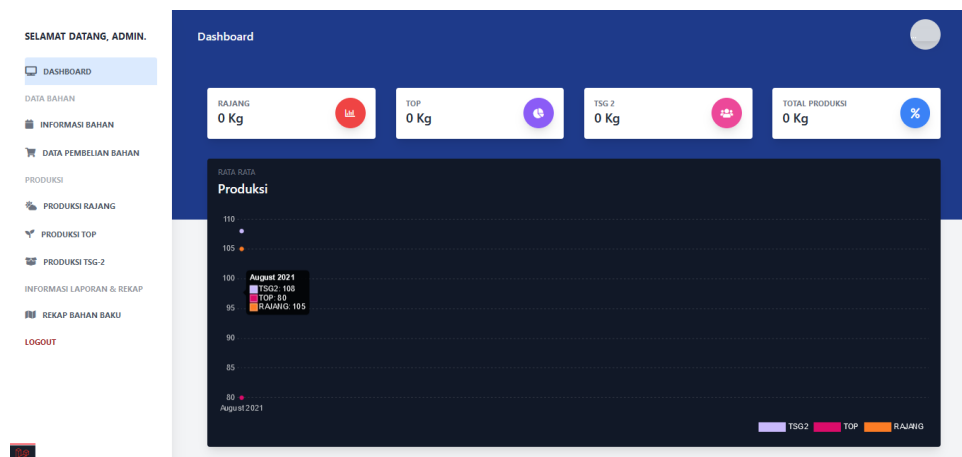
SELAMAT DATANG, ADMIN.

DASHBOARD

DATA BAHAN

INFORMASI BAHAN

DATA PEMBELIAN BAHAN

PRODUKSI

PRODUKSI RAJANG

PRODUKSI TOP

PRODUKSI TSG-2

INFORMASI LAPORAN & REKAP

REKAP BAHAN BAKU

LOGOUT

Dashboard

RAJANG
0 Kg

TOP
0 Kg

TSG 2
0 Kg

TOTAL PRODUKSI
0 Kg

RATA RATA
Produksi

110
105
100
95
90
85
80

August 2021
TSG2: 108
TOP: 80
RAJANG: 105

August 2021

TSG2 TOP RAJANG